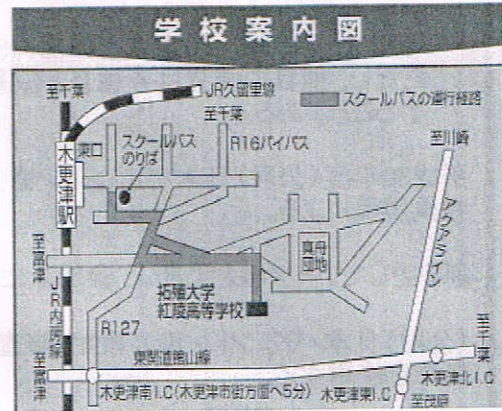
学校案内図

至千葉
JR久留里線
スクールバスの運行経路
至千葉
東口
スクールバスのりば
R16バイパス
至川崎
木更津駅
アクアライン
至富津
真舟団地
JR内房線
拓殖大学紅陵高等学校
R127
東関道館山線
至富津
至千葉
木更津南I.C(木更津市街方面へ5分)
木更津東I.C
木更津北I.C
至茂原